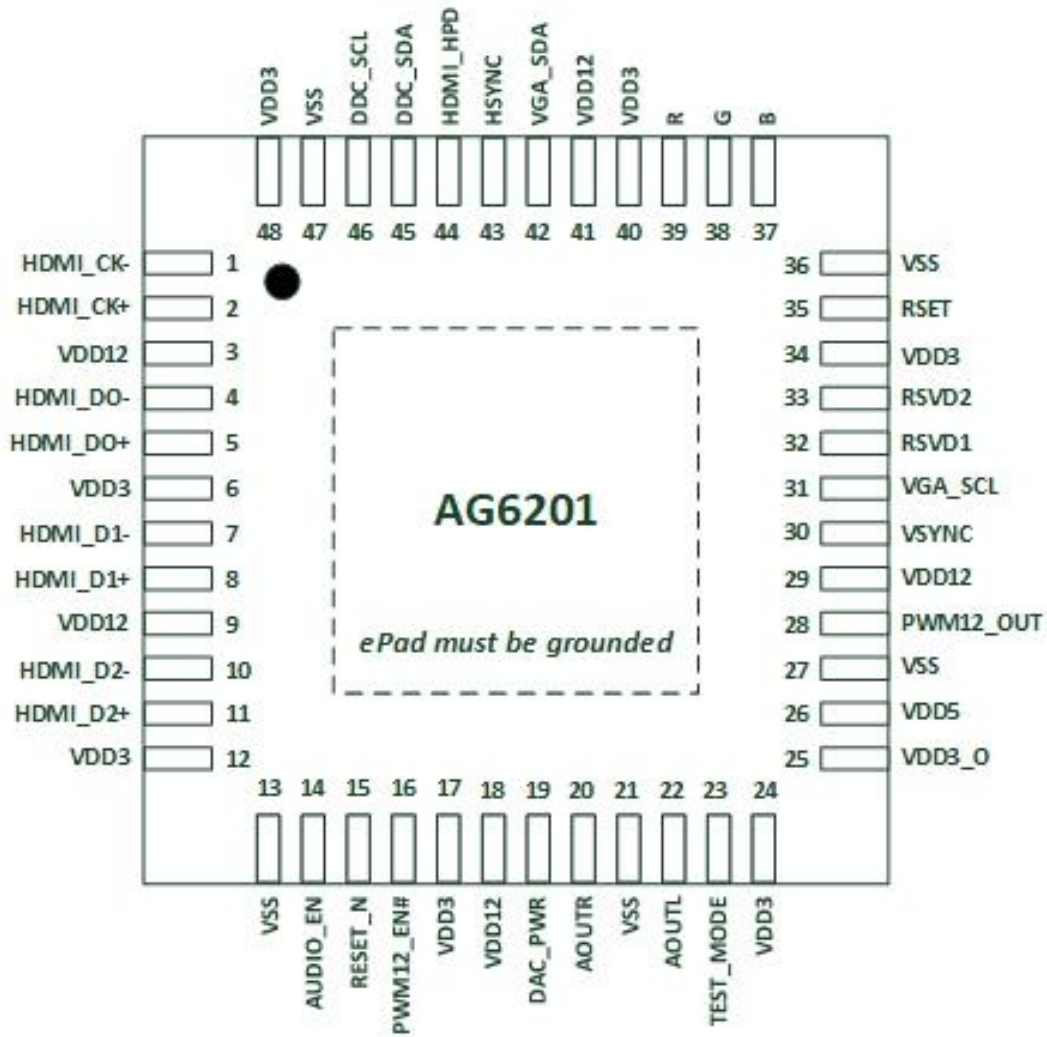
VDD3 VSS DDC_SCL DDC_SDA HDMI_HPD HSYNC VGA_SDA VDD12 VDD3 R G B

48 47 46 45 44 43 42 41 40 39 38 37

HDMI_CK- 1
HDMI_CK+ 2
VDD12 3
HDMI_D0- 4
HDMI_D0+ 5
VDD3 6
HDMI_D1- 7
HDMI_D1+ 8
VDD12 9
HDMI_D2- 10
HDMI_D2+ 11
VDD3 12

AG6201

ePad must be grounded

36 VSS
35 RSET
34 VDD3
33 RSVD2
32 RSVD1
31 VGA_SCL
30 VSYNC
29 VDD12
28 PWM12_OUT
27 VSS
26 VDD5
25 VDD3_O

13 14 15 16 17 18 19 20 21 22 23 24

VSS AUDIO_EN RESET_N PWM12_EN# VDD3 VDD12 DAC_PWR AOUTR VSS AOUTL TEST_MODE VDD3